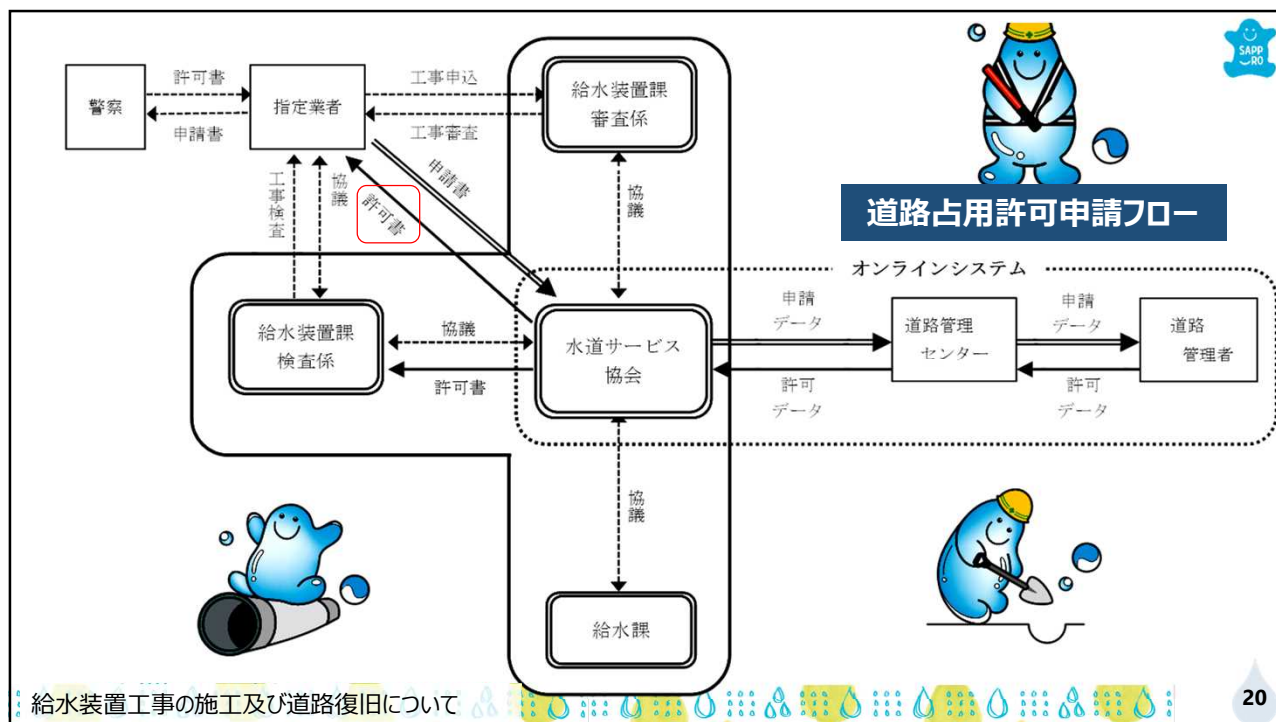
SAPP
RO

警察

許可書

申請書

指定業者

工事申込

工事審査

給水装置課
審査係

申請書

工事検査

協議

許可書

協議

道路占用許可申請フロー

オンラインシステム

給水装置課
検査係

協議

許可書

水道サービス
協会

申請
データ

許可
データ

道路管理
センター

申請
データ

許可
データ

道路
管理者

協議

給水課

給水装置工事の施工及び道路復旧について

20